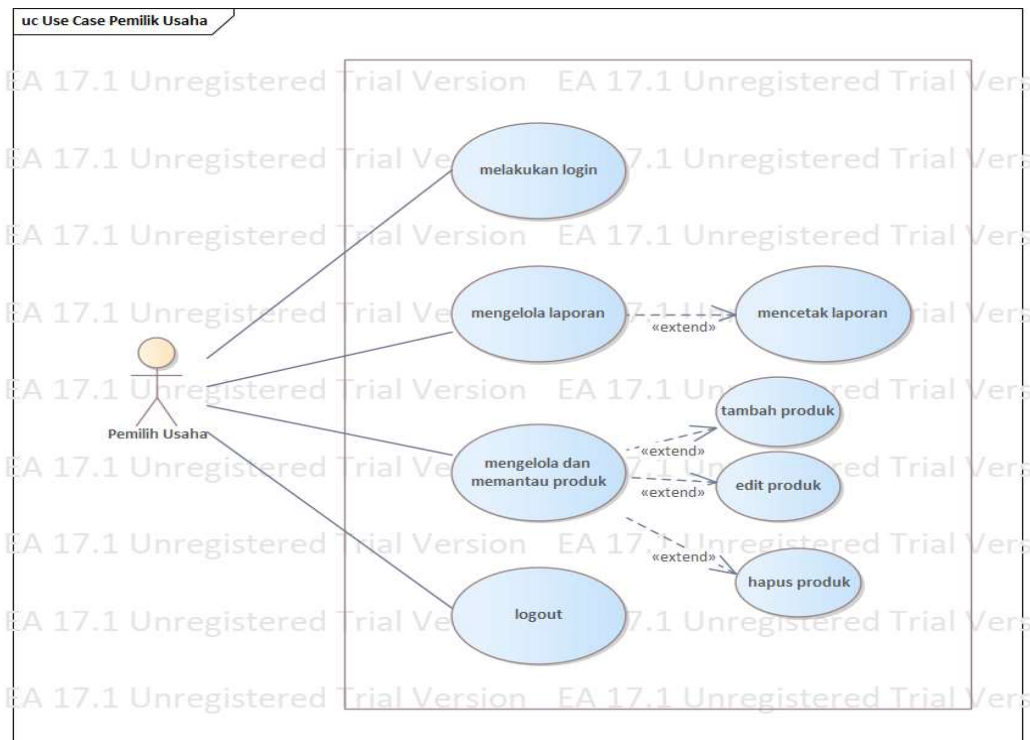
uc Use Case Pemilik Usaha

EA 17.1 Unregistered Trial Version EA 17.1 Unregistered Trial Vers

melakukan login

mengelola laporan

«extend»

mencetak laporan

Pemilih Usaha

tambah produk

mengelola dan memantau produk

«extend»

edit produk

«extend»

«extend»

hapus produk

logout